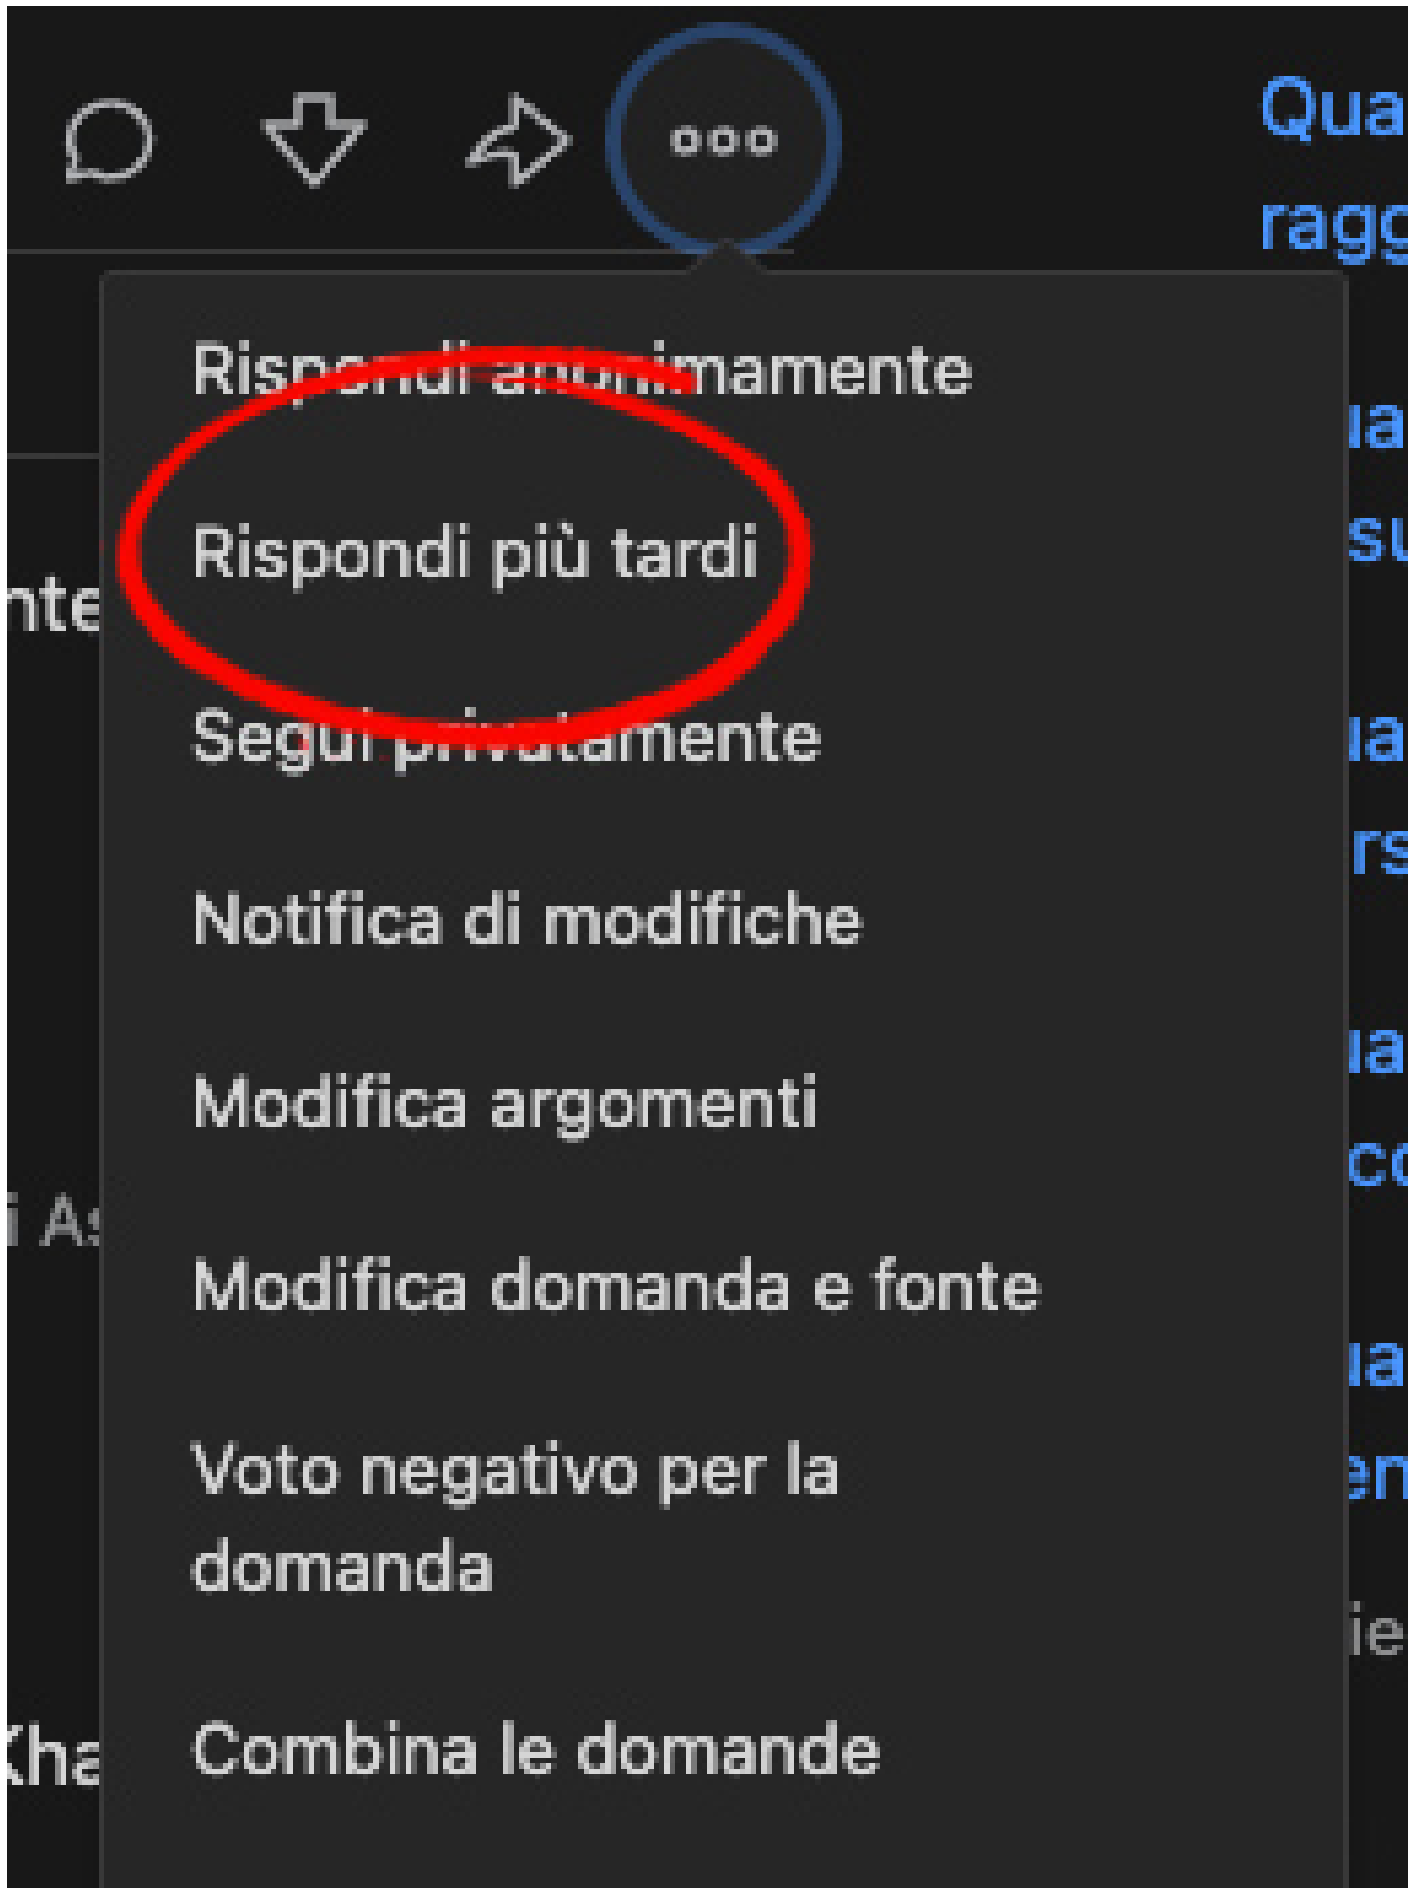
Qua
ragg

Rispondi anonimamente

Rispondi più tardi

Segui privatamente

Notifica di modifiche

Modifica argomenti

Modifica domanda e fonte

Voto negativo per la domanda

Combina le domande

nte

i As

Kha

ua
su
ua
rs
ua
co
ua
en
ie